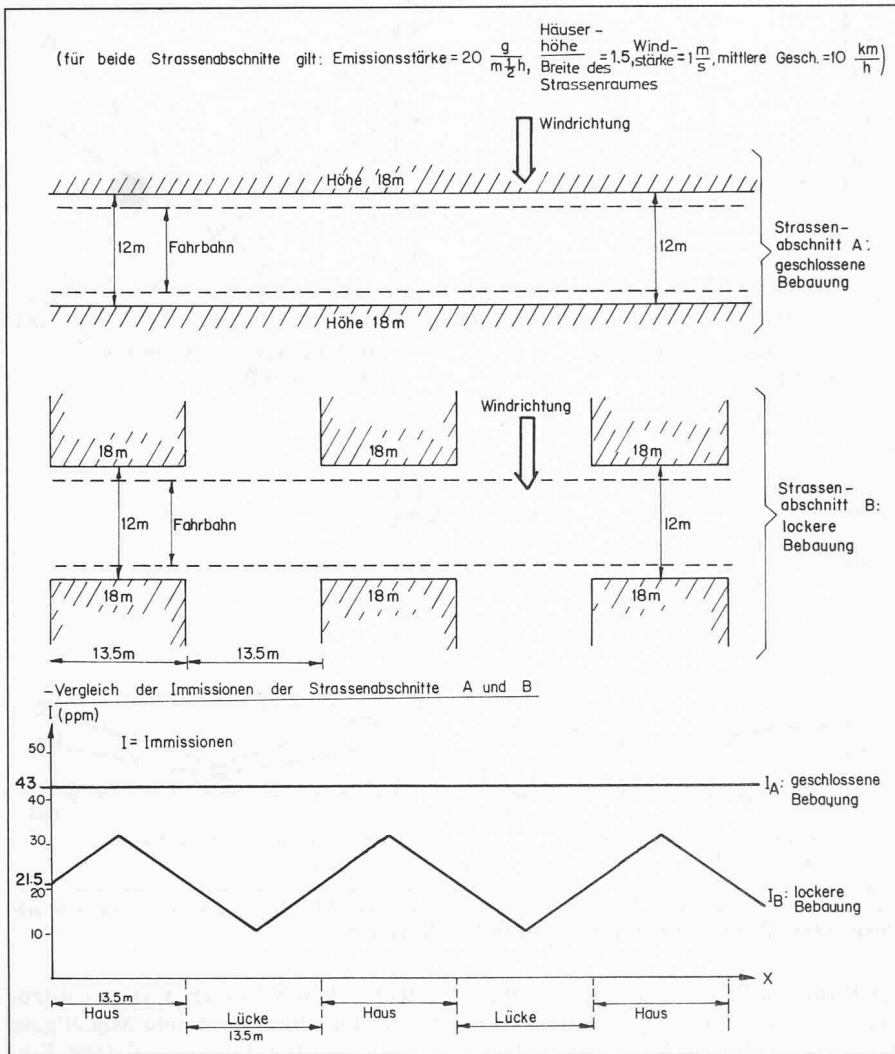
(für beide Strassenabschnitte gilt: Emissionsstärke = 20 $\frac{g}{m \frac{1}{2} h}$, $\frac{\text{Häuser-höhe}}{\text{Breite des Strassenraumes}}$ = 1.5, Windstärke = 1 $\frac{m}{s}$, mittlere Gesch. = 10 $\frac{km}{h}$)

Windrichtung

Höhe 18m

12m

Fahrbahn

12m

Höhe 18m

Strassenabschnitt A: geschlossene Bebauung

Windrichtung

18m

18m

18m

12m

Fahrbahn

12m

18m

18m

18m

Strassenabschnitt B: lockere Bebauung

13.5m

13.5m

-Vergleich der Immissionen der Strassenabschnitte A und B

I (ppm)

I = Immissionen

50

43

40

$I_A$: geschlossene Bebauung

30

21.5

20

$I_B$: lockere Bebauung

10

X

13.5m

Haus

Lücke

13.5m

Haus

Lücke

Haus